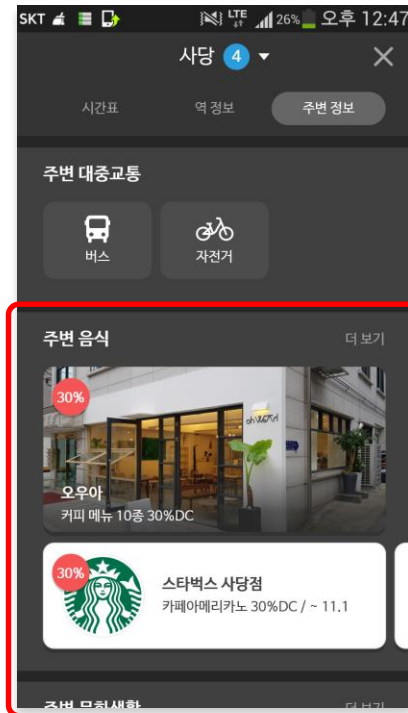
SKT LTE 26% 오후 12:47

사당 4

시간표 역 정보 주변 정보

주변 대중교통

버스 자전거

주변 음식 더 보기

30%

오우아
커피 메뉴 10종 30%DC

30%

스타벅스 사당점
카페아메리카노 30%DC / ~ 11.1

주변 문화생활 더 보기